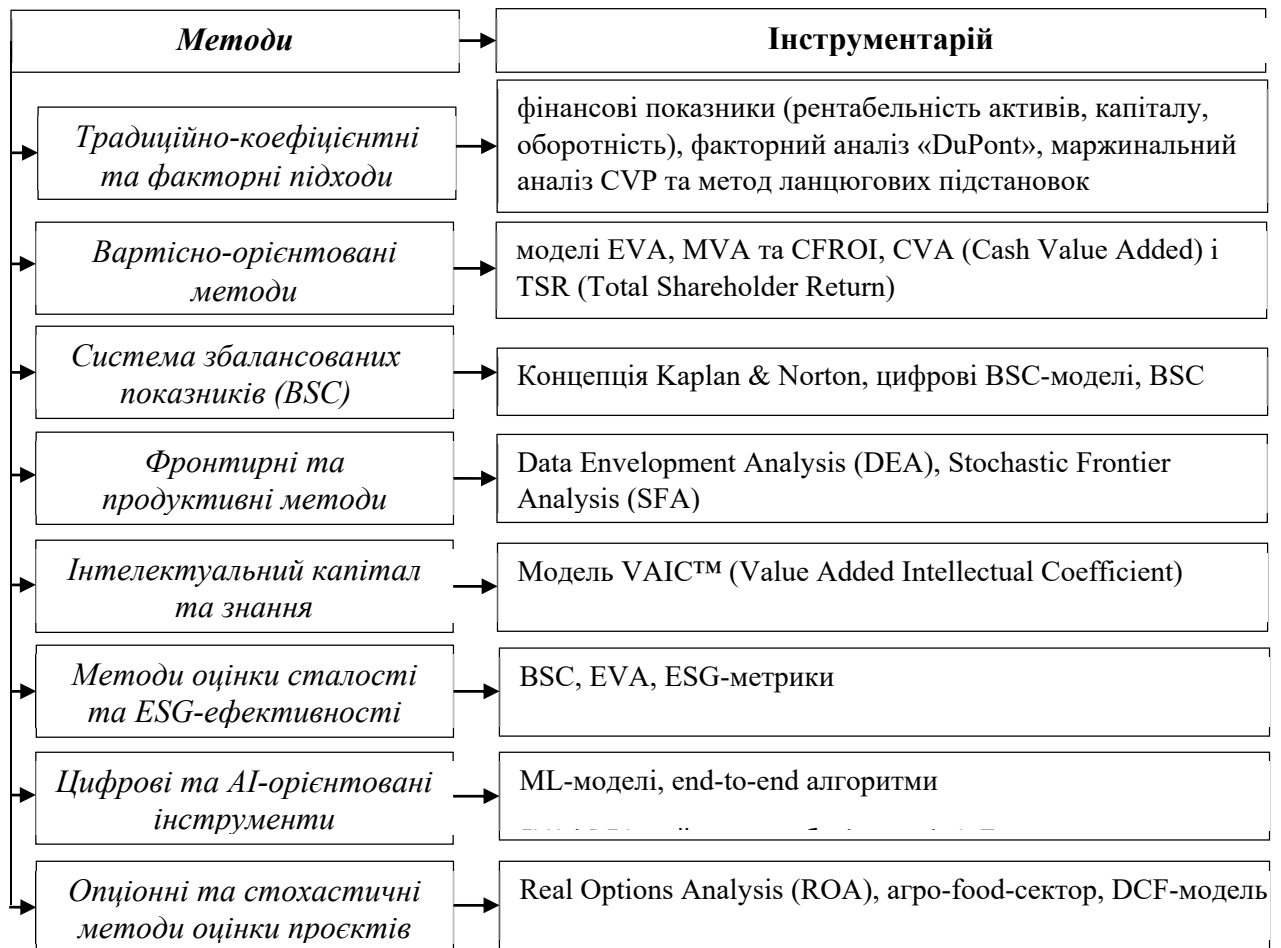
| *Методи* | **Інструментарій** |
|---|---|
| *Традиційно-коефіцієнтні та факторні підходи* | фінансові показники (рентабельність активів, капіталу, оборотність), факторний аналіз «DuPont», маржинальний аналіз CVP та метод ланцюгових підстановок |
| *Вартісно-орієнтовані методи* | моделі EVA, MVA та CFROI, CVA (Cash Value Added) і TSR (Total Shareholder Return) |
| *Система збалансованих показників (BSC)* | Концепція Kaplan & Norton, цифрові BSC-моделі, BSC |
| *Фронтирні та продуктивні методи* | Data Envelopment Analysis (DEA), Stochastic Frontier Analysis (SFA) |
| *Інтелектуальний капітал та знання* | Модель VAIC™ (Value Added Intellectual Coefficient) |
| *Методи оцінки сталості та ESG-ефективності* | BSC, EVA, ESG-метрики |
| *Цифрові та AI-орієнтовані інструменти* | ML-моделі, end-to-end алгоритми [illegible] |
| *Опціонні та стохастичні методи оцінки проєктів* | Real Options Analysis (ROA), агро-food-сектор, DCF-модель |